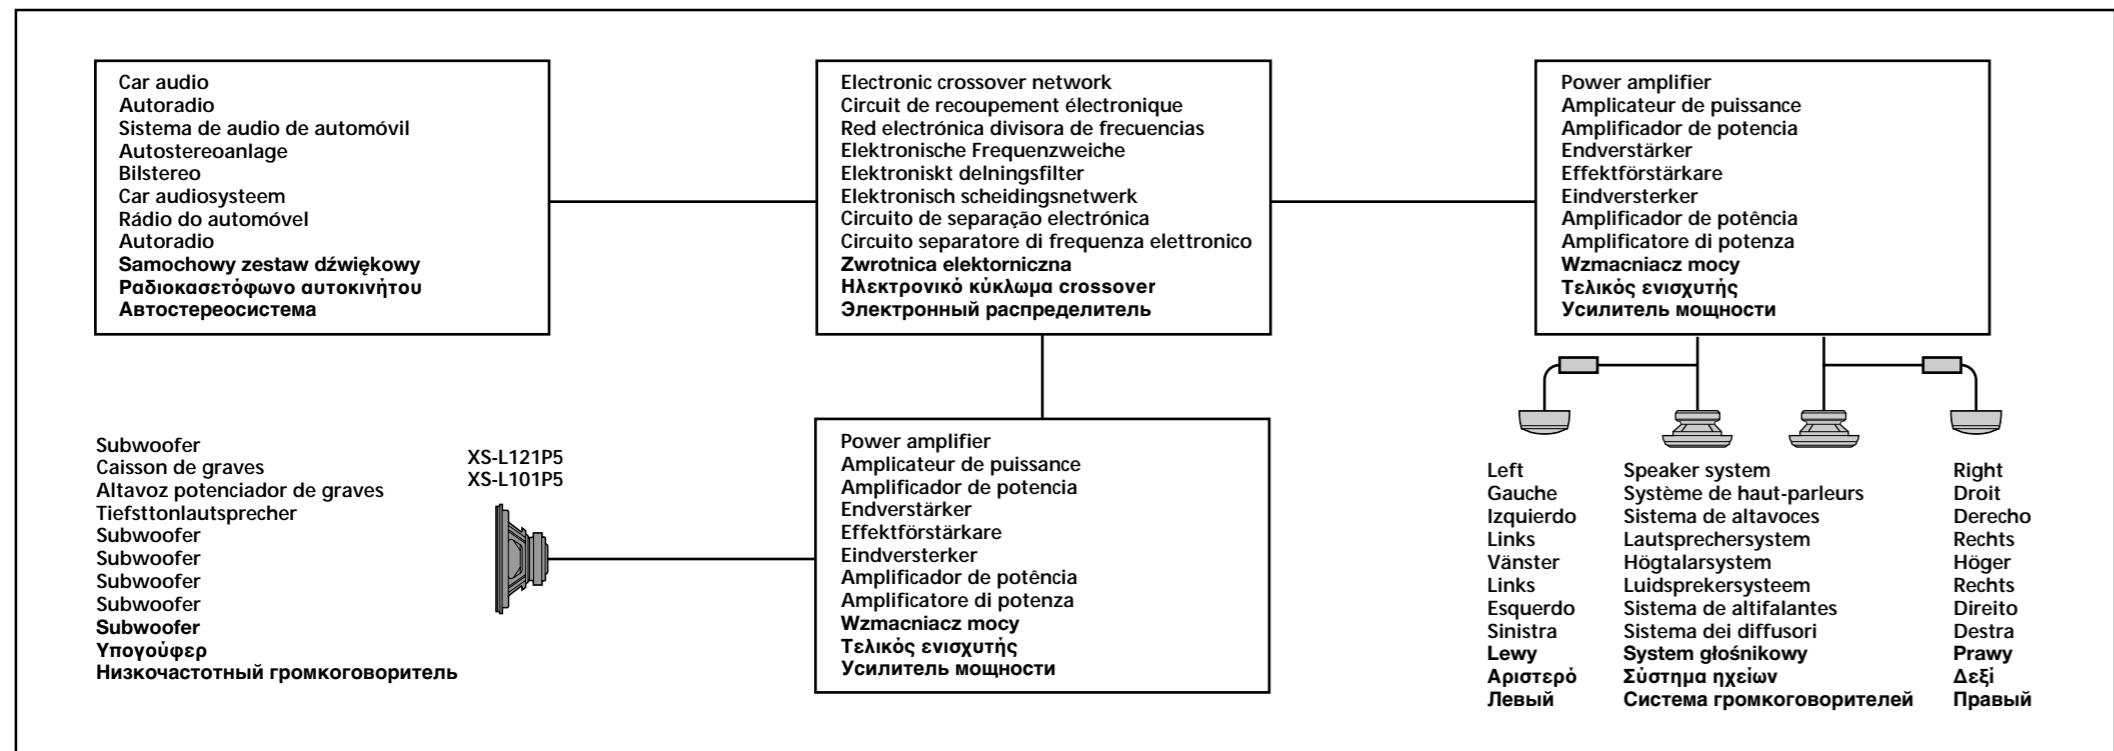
Car audio
Autoradio
Sistema de audio de automóvil
Autostereoanlage
Bilstereo
Car audiosysteem
Rádio do automóvel
Autoradio
Samochowy zestaw dźwiękowy
Ραδιοκασετόφωνο αυτοκινήτου
Автостереосистема

Electronic crossover network
Circuit de recoupement électronique
Red electrónica divisora de frecuencias
Elektronische Frequenzweiche
Elektroniskt delningsfilter
Elektronisch scheidingsnetwerk
Circuito de separação electrónica
Circuito separatore di frequenza elettronico
Zwrotnica elektorniczna
Ηλεκτρονικό κύκλωμα crossover
Электронный распределитель

Power amplifier
Amplicateur de puissance
Amplificador de potencia
Endverstärker
Effektförstärkare
Eindversterker
Amplificador de potência
Amplificatore di potenza
Wzmacniacz mocy
Τελικός ενισχυτής
Усилитель мощности

Subwoofer
Caisson de graves
Altavoz potenciador de graves
Tiefsttonlautsprecher
Subwoofer
Subwoofer
Subwoofer
Subwoofer
Subwoofer
Υπογούφερ
Низкочастотный громкоговоритель

XS-L121P5
XS-L101P5

Power amplifier
Amplicateur de puissance
Amplificador de potencia
Endverstärker
Effektförstärkare
Eindversterker
Amplificador de potência
Amplificatore di potenza
Wzmacniacz mocy
Τελικός ενισχυτής
Усилитель мощности

Left
Gauche
Izquierdo
Links
Vänster
Links
Esquerdo
Sinistra
Lewy
Αριστερό
Левый

Speaker system
Système de haut-parleurs
Sistema de altavoces
Lautsprechersystem
Högtalarsystem
Luidsprekersysteem
Sistema de altifalantes
Sistema dei diffusori
System głośnikowy
Σύστημα ηχείων
Система громкоговорителей

Right
Droit
Derecho
Rechts
Höger
Rechts
Direito
Destra
Prawy
Δεξί
Правый